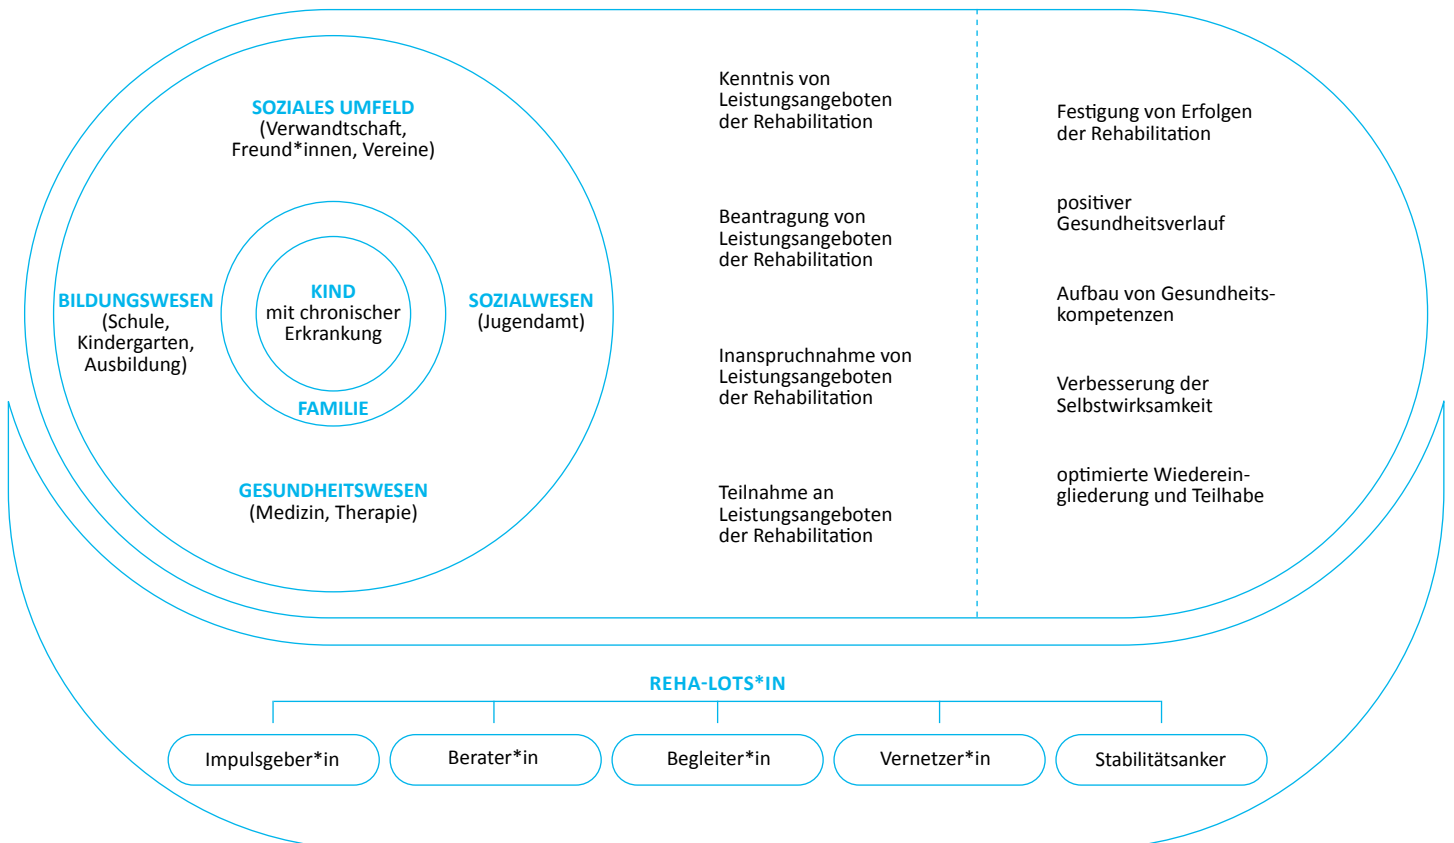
SOZIALES UMFELD
(Verwandtschaft, Freund*innen, Vereine)

BILDUNGSWESEN
(Schule, Kindergarten, Ausbildung)

KIND
mit chronischer Erkrankung

FAMILIE

SOZIALWESEN
(Jugendamt)

GESUNDHEITSWESEN
(Medizin, Therapie)

Kenntnis von Leistungsangeboten der Rehabilitation

Beantragung von Leistungsangeboten der Rehabilitation

Inanspruchnahme von Leistungsangeboten der Rehabilitation

Teilnahme an Leistungsangeboten der Rehabilitation

Festigung von Erfolgen der Rehabilitation

positiver Gesundheitsverlauf

Aufbau von Gesundheitskompetenzen

Verbesserung der Selbstwirksamkeit

optimierte Wiedereingliederung und Teilhabe

REHA-LOTS*IN

Impulsgeber*in

Berater*in

Begleiter*in

Vernetzer*in

Stabilitätsanker